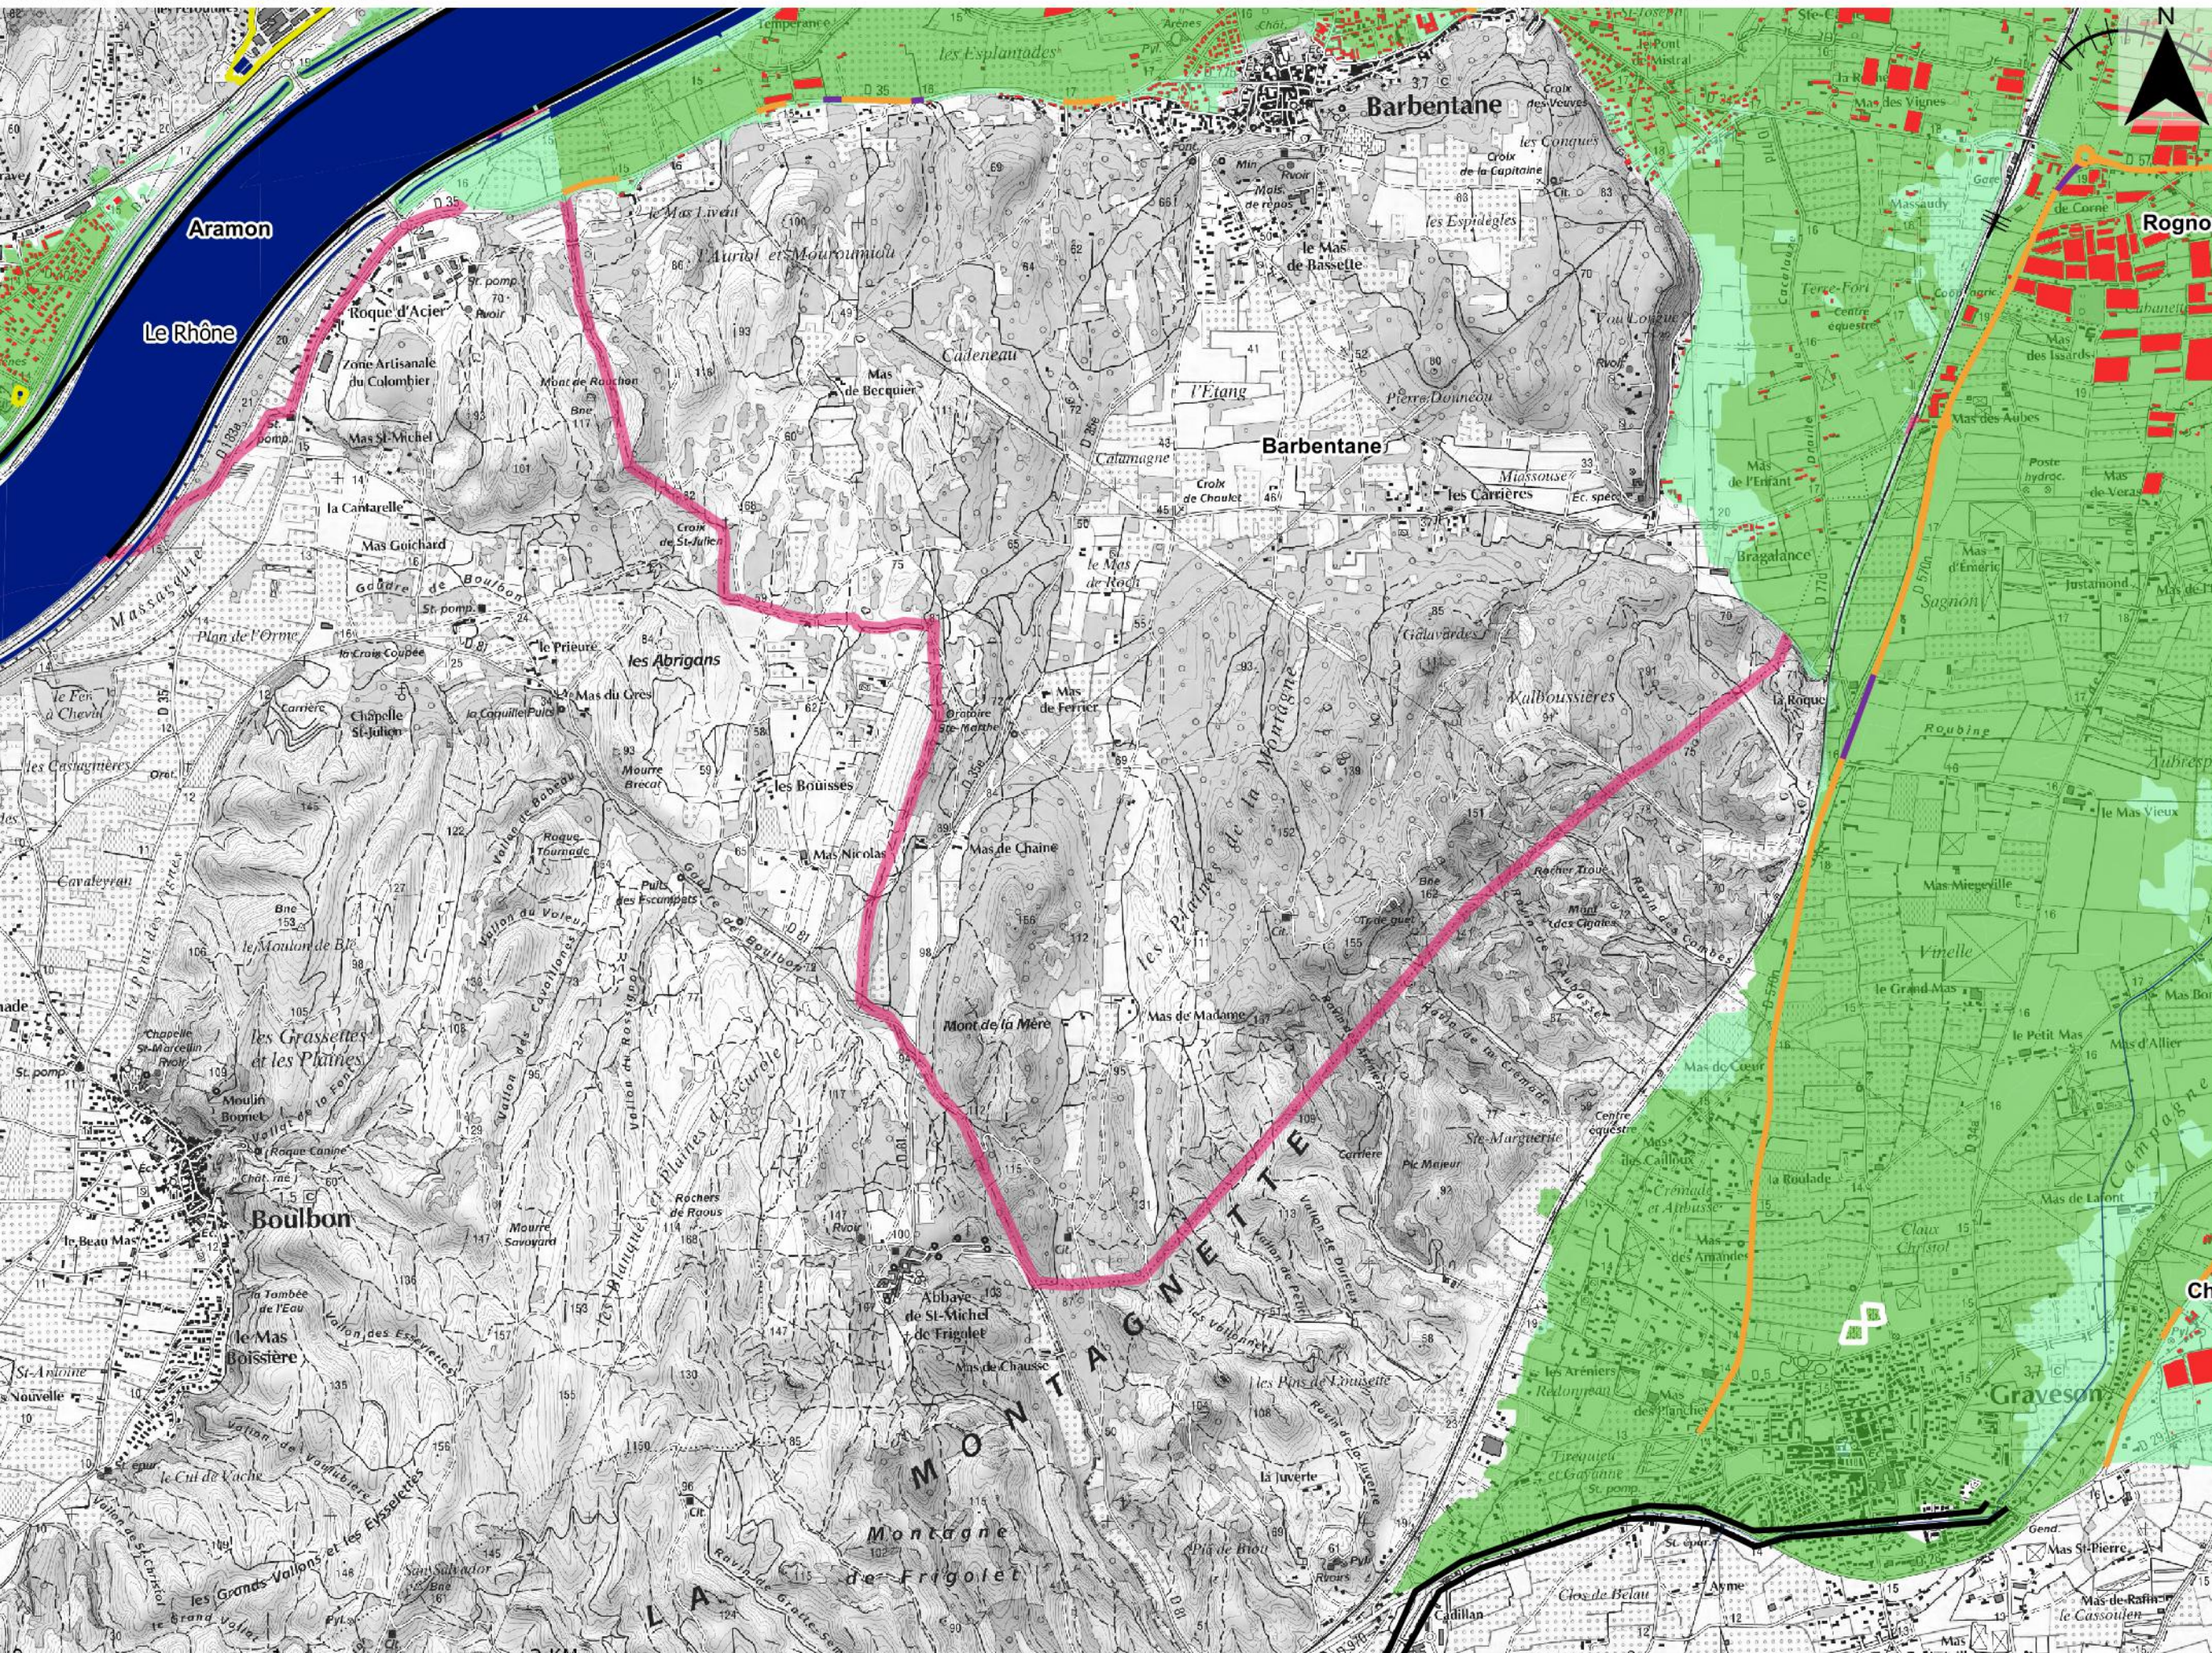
N

Aramon

Le Rhône

Barbentane

Barbentane

Rognonas

les Esplanades

le Mas Liveri

L'Aurol et Mouroumaou

Roque d'Acier

Zone Artisanale du Colombier

Mas St-Michel

Mont de Bouchon

Mas de Becquier

Cadeneau

le Mas de Bassette

les Espiègles

l'Etang

Pierre Donnoun

Calamagne

Croix de Chaulet

les Carrières

Massouse

la Cantarelle

Mas Goichard

Croix de St-Julien

le Mas de Roch

le Prieuré

les Abrigans

Mas du Grès

Chapelle St-Julien

Oratoire Ste-Marthe

Mas de Ferrier

Galavardes

Kaboussières

la Roque

les Bouisses

Mas Nicolas

Mas de Chaine

les Parapets de la Montagne

Rocher Roux

Mas des Capelans

Mont de la Mère

Mas de Madame

Ste-Marguerite

Centre équestre

les Grassettes et les Plaines

Boulbon

le Mas Boissière

Abbaye de St-Michel de Frigolet

Mas de Chausse

MONTAGNETTE

LA

Montagne de Frigolet

la Juverte

Bragalance

Sagnon

Roubine

Mas Miegeville

le Grand Mas

le Petit Mas

la Roubine

Mas de Lafont

Graveson

Clos Chabot

Cadillan

Clos de Belau

Mas de Rafin

le Cassoulen

Mas St-Pierre

Plan de l'Orme

le Fen à Cheval

Cavaleyran

le Moulin de Bl.

Chapelle St-Marcellin

le Beau Mas

la Tambée de l'Eau

St-Antoine

Nouvelle

le Cul de Vache

les Grands Vallons et les Estasettes

Mourre Savournin

Rochers de Roous

Vallon de Rossignol

Terre-Fort

Centre équestre

Mas des Aubes

Mas d'Ereric

Justamond

Vinelle

le Mas Vieux

Mas du Cure

les Arrières

D 35

Ch